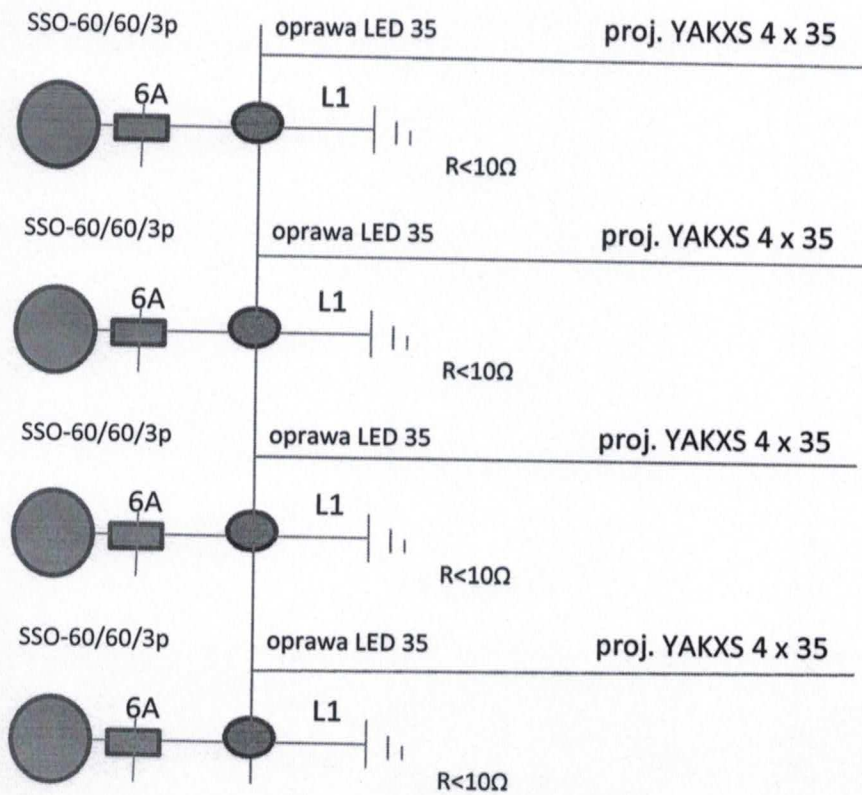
SSO-60/60/3p

oprawa LED 35

proj. YAKXS 4 x 35

6A

L1

R<10Ω

SSO-60/60/3p

oprawa LED 35

proj. YAKXS 4 x 35

6A

L1

R<10Ω

SSO-60/60/3p

oprawa LED 35

proj. YAKXS 4 x 35

6A

L1

R<10Ω

SSO-60/60/3p

oprawa LED 35

proj. YAKXS 4 x 35

6A

L1

R<10Ω